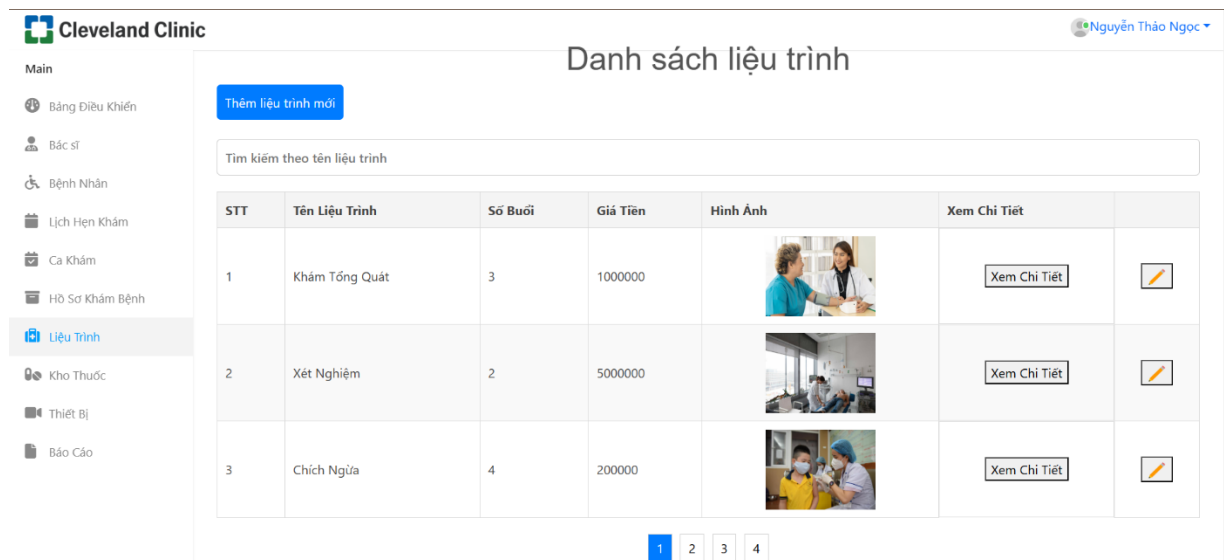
Cleveland Clinic

Nguyễn Thảo Ngọc

Main

Bảng Điều Khiển

Bác sĩ

Bệnh Nhân

Lịch Hẹn Khám

Ca Khám

Hồ Sơ Khám Bệnh

Liệu Trình

Kho Thuốc

Thiết Bị

Báo Cáo

Danh sách liệu trình

Thêm liệu trình mới

Tìm kiếm theo tên liệu trình

| STT | Tên Liệu Trình | Số Buổi | Giá Tiền | Hình Ảnh | Xem Chi Tiết | |
|---|---|---|---|---|---|---|
| 1 | Khám Tổng Quát | 3 | 1000000 | | Xem Chi Tiết | |
| 2 | Xét Nghiệm | 2 | 5000000 | | Xem Chi Tiết | |
| 3 | Chích Ngừa | 4 | 200000 | | Xem Chi Tiết | |

1 2 3 4